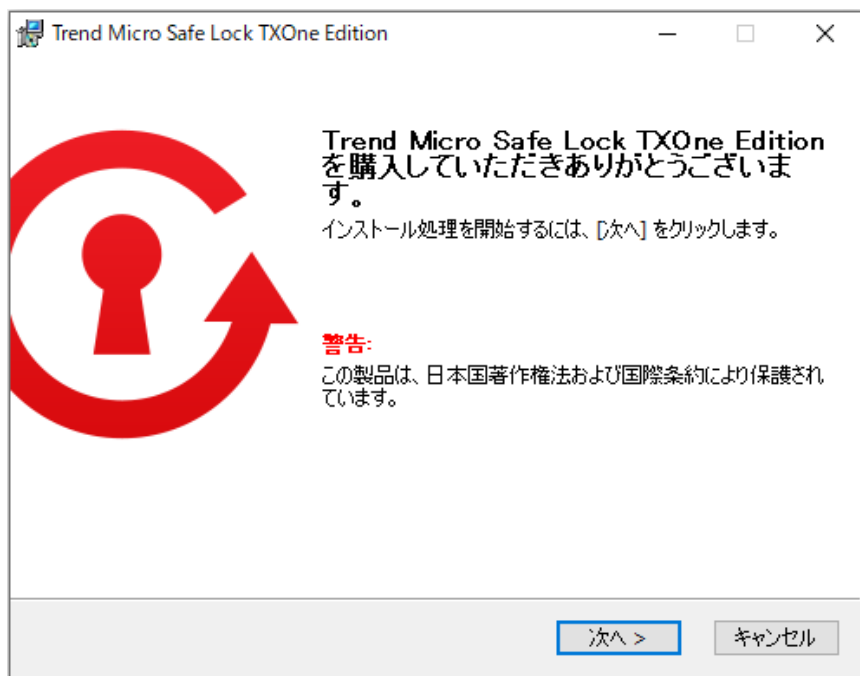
Trend Micro Safe Lock TXOne Edition

Trend Micro Safe Lock TXOne Edition を購入していただきありがとうございます。

インストール処理を開始するには、[次へ] をクリックします。

警告:

この製品は、日本国著作権法および国際条約により保護されています。

次へ >

キャンセル